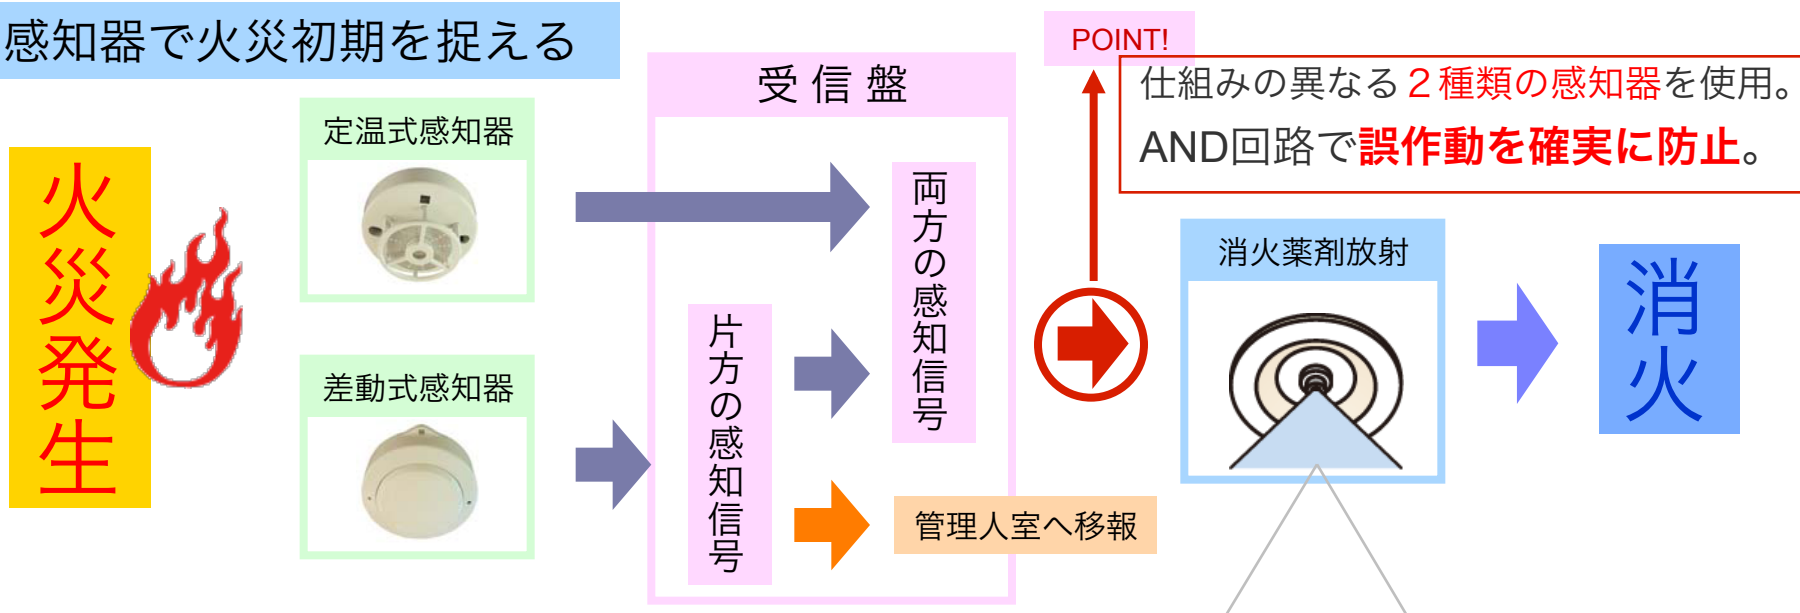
感知器で火災初期を捉える

火災発生

定温式感知器

差動式感知器

受信盤

両方の感知信号

片方の感知信号

管理人室へ移報

POINT!

仕組みの異なる２種類の感知器を使用。
AND回路で誤作動を確実に防止。

消火薬剤放射

消火